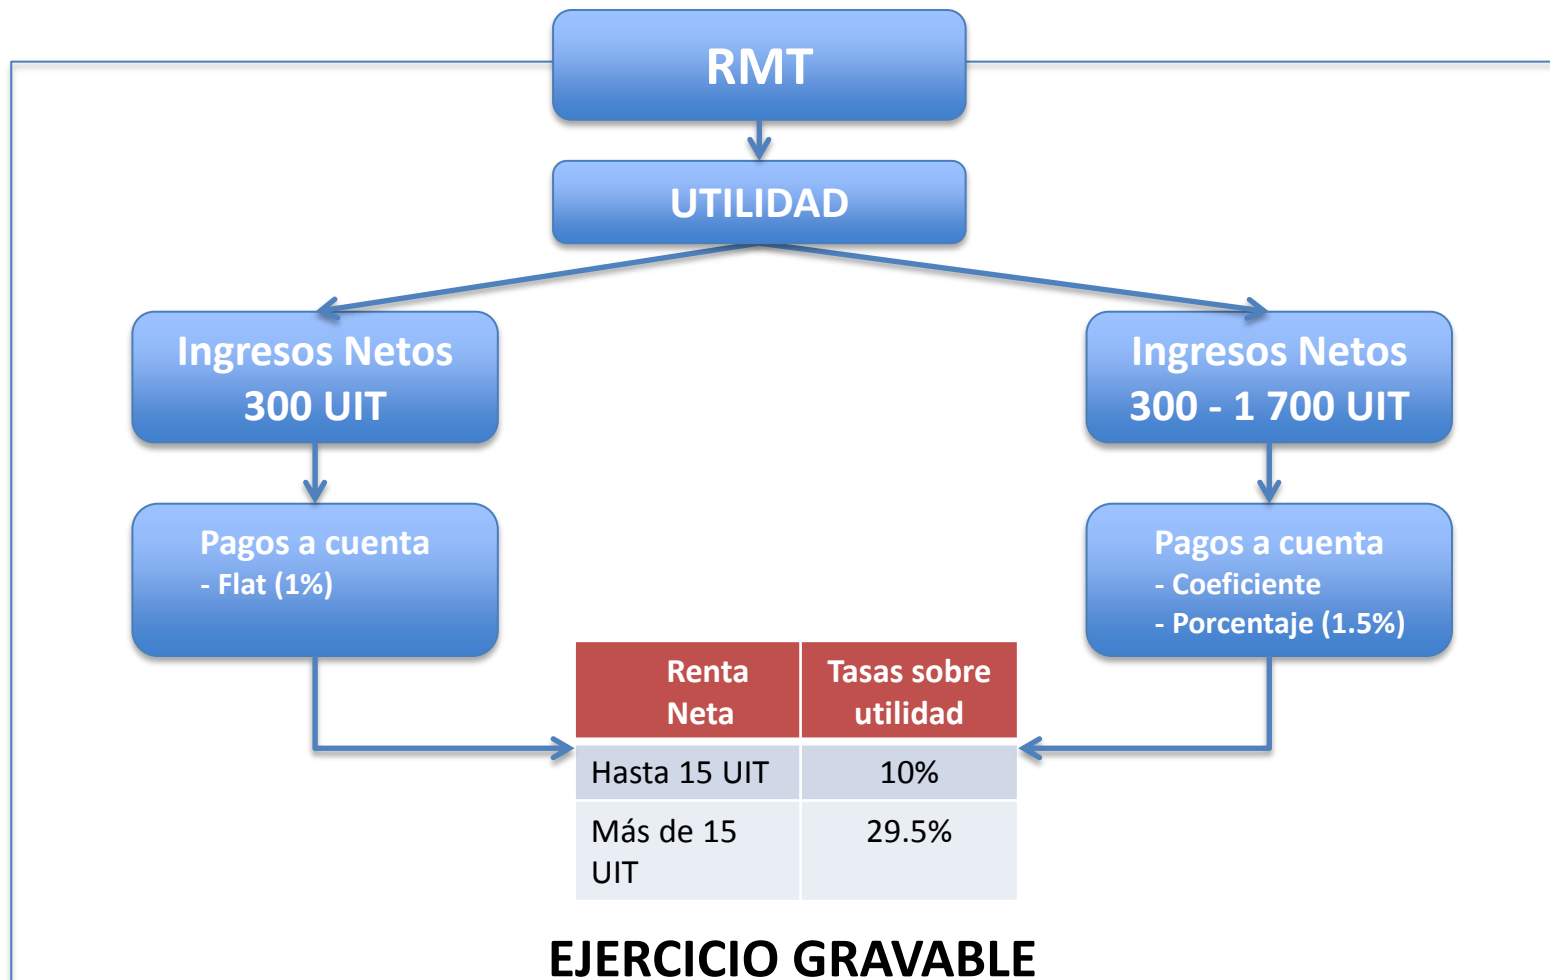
RMT

UTILIDAD

Ingresos Netos
300 UIT

Ingresos Netos
300 - 1 700 UIT

Pagos a cuenta
- Flat (1%)

Pagos a cuenta
- Coeficiente
- Porcentaje (1.5%)

| Renta Neta | Tasas sobre utilidad |
|---|---|
| Hasta 15 UIT | 10% |
| Más de 15 UIT | 29.5% |

EJERCICIO GRAVABLE